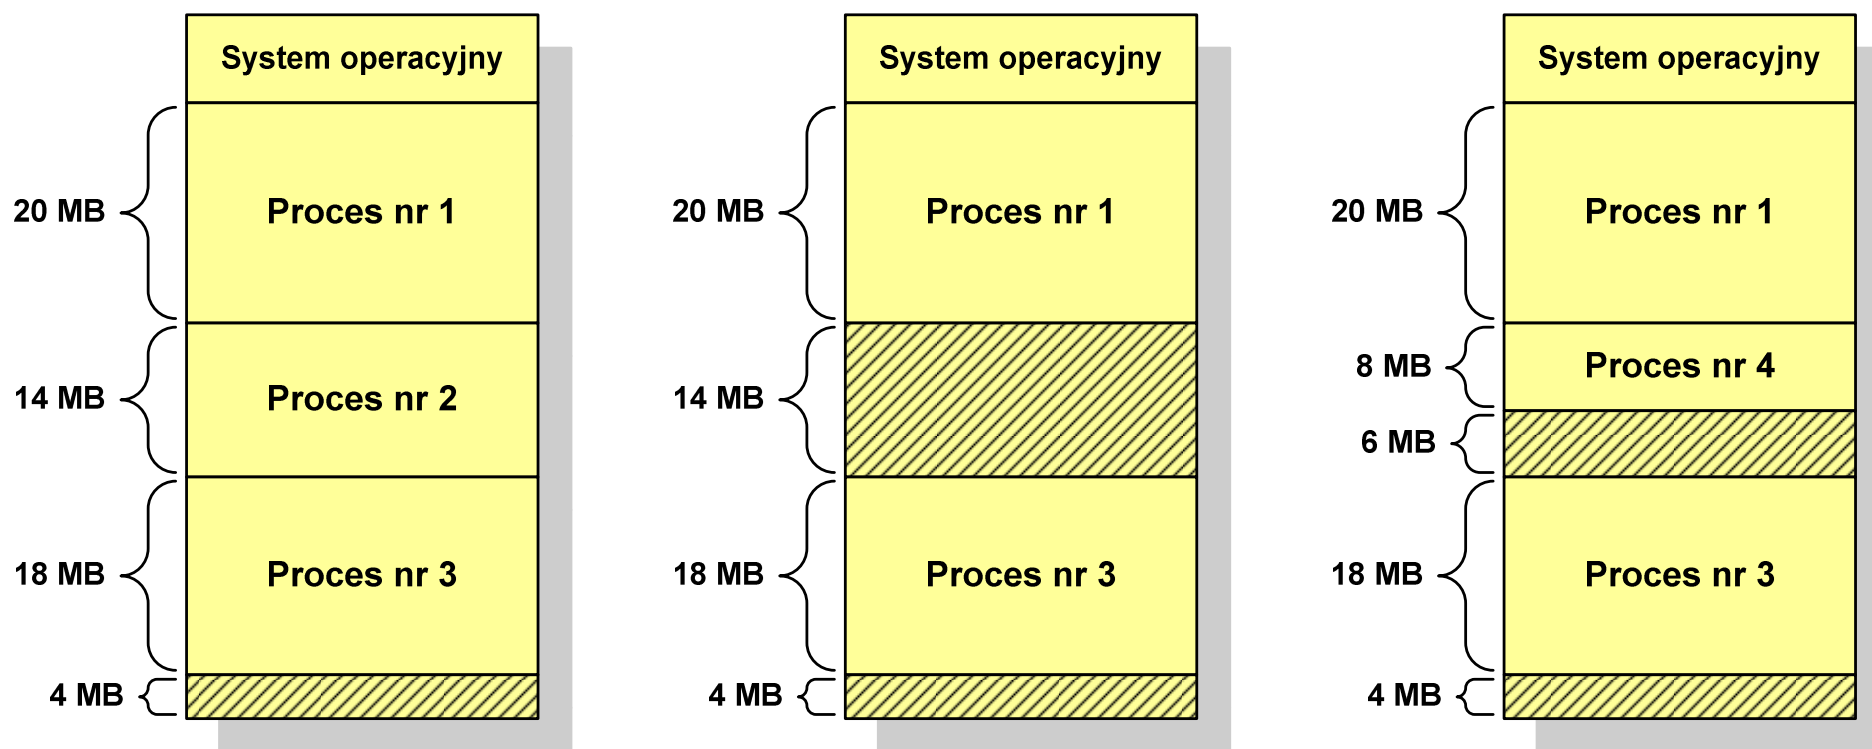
System operacyjny

20 MB
Proces nr 1

14 MB
Proces nr 2

18 MB
Proces nr 3

4 MB

System operacyjny

20 MB
Proces nr 1

14 MB

18 MB
Proces nr 3

4 MB

System operacyjny

20 MB
Proces nr 1

8 MB
Proces nr 4

6 MB

18 MB
Proces nr 3

4 MB